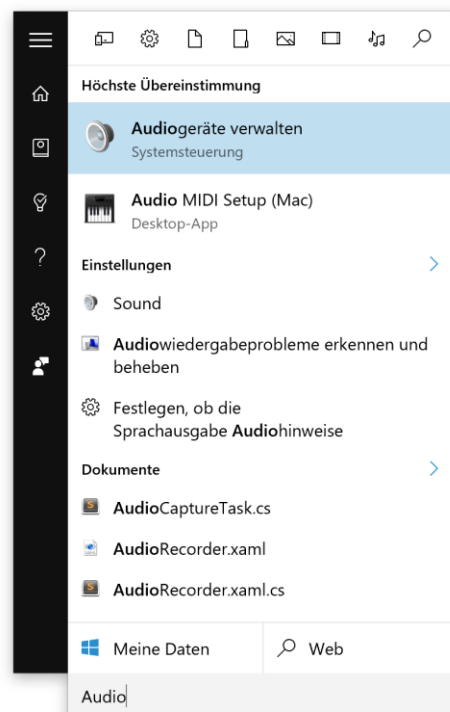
Höchste Übereinstimmung

Audiogeräte verwalten
Systemsteuerung

Audio MIDI Setup (Mac)
Desktop-App

Einstellungen

Sound

Audiowiedergabeprobleme erkennen und beheben

Festlegen, ob die Sprachausgabe Audiohinweise

Dokumente

AudioCaptureTask.cs

AudioRecorder.xaml

AudioRecorder.xaml.cs

Meine Daten

Web

Audio